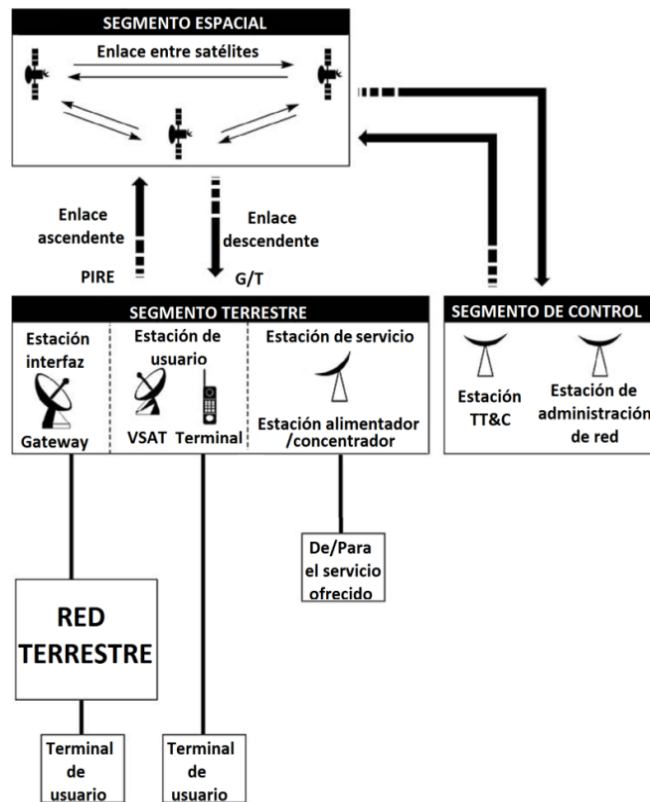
SEGMENTO ESPACIAL

Enlace entre satélites

Enlace ascendente

PIRE

Enlace descendente

G/T

SEGMENTO TERRESTRE

Estación interfaz

Gateway

Estación de usuario

VSAT

Terminal

Estación de servicio

Estación alimentador /concentrador

SEGMENTO DE CONTROL

Estación TT&C

Estación de administración de red

De/Para el servicio ofrecido

RED TERRESTRE

Terminal de usuario

Terminal de usuario